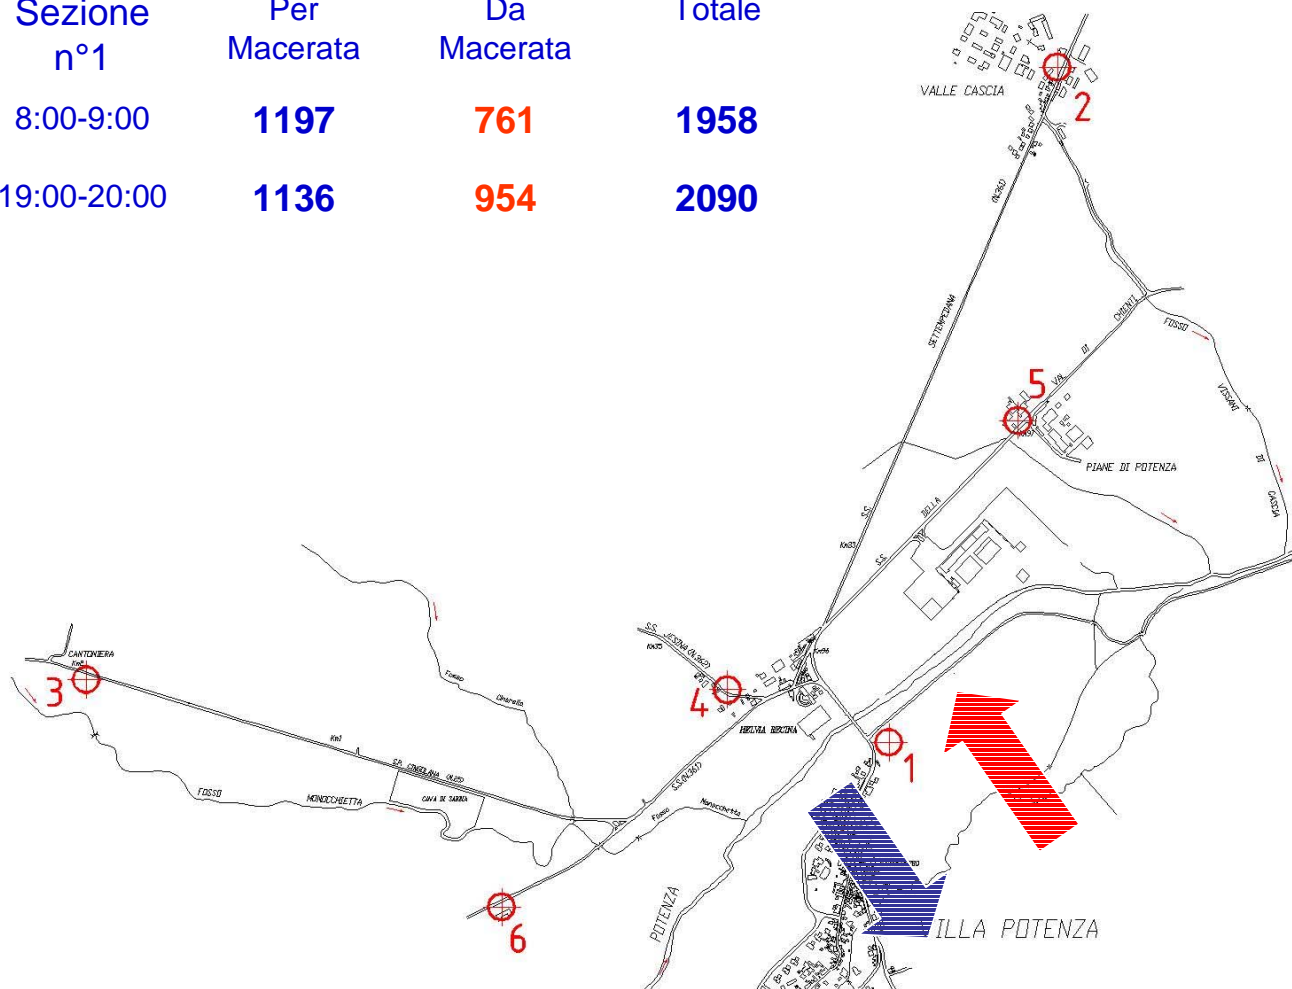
| Sezione n°1 | Per Macerata | Da Macerata | Totale |
|---|---|---|---|
| 8:00-9:00 | 1197 | 761 | 1958 |
| 19:00-20:00 | 1136 | 954 | 2090 |

VALLE CASCIA
2
SETTEMPEDANA
FOSSO
VISSANI
DI
CASCIA
CHIENTI
DI
VAL
5
PIANE DI POTENZA
DELLA
S.S.
Km33
S.S. JESINA (N.362)
Km35
4
HELVIA RECINA
1
CANTONIERA
3
Fosso
Ghirella
Km1
S.P. CINGOLANA (N.25)
CAVA DI SABBIA
FOSSO
MONOCCHIETTA
S.S.(N.361)
Fosso
Monocchietta
6
POTENZA
VILLA POTENZA